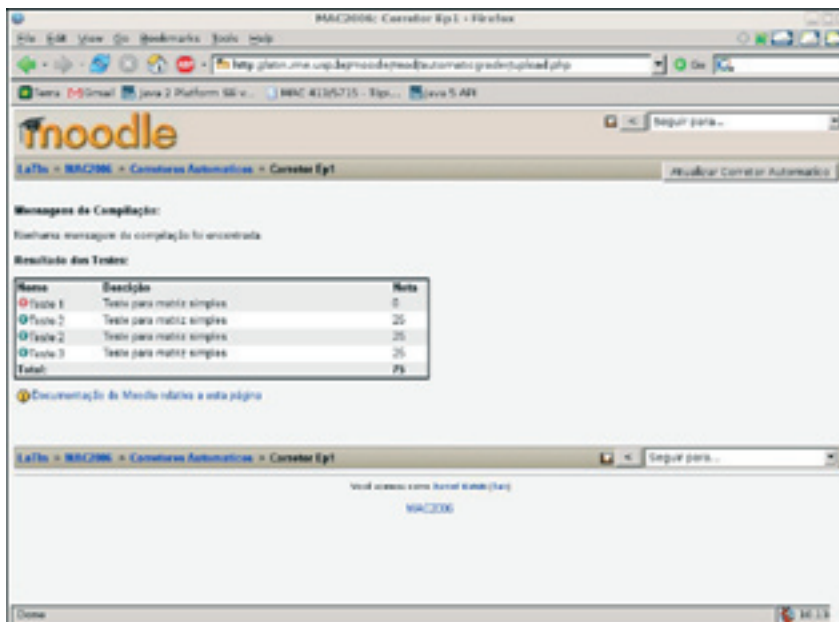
MAC2006: Corretor Ep1 - Firefox

File Edit View Go Bookmarks Tools Help

http://platon.ime.usp.br/moodle/mod/automaticgrader/upload.php

Go

Terra Gmail Java 2 Platform SE v... MAC 413/5715 - Tópi... Java 5 API

moodle

Seguir para...

LaTIn » MAC2006 » Corretores Automaticos » Corretor Ep1

Atualizar Corretor Automatico

Mensagens de Compilação:

Nenhuma mensagem de compilação foi encontrada.

Resultado dos Testes:

| Nome | Descrição | Nota |
|---|---|---|
| Teste 1 | Teste para matriz simples | 0 |
| Teste 2 | Teste para matriz simples | 25 |
| Teste 2 | Teste para matriz simples | 25 |
| Teste 3 | Teste para matriz simples | 25 |
| Total: | | 75 |

Documentação do Moodle relativa a esta página

LaTIn » MAC2006 » Corretores Automaticos » Corretor Ep1

Seguir para...

Você acessou como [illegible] (Sair)

MAC2006

Done